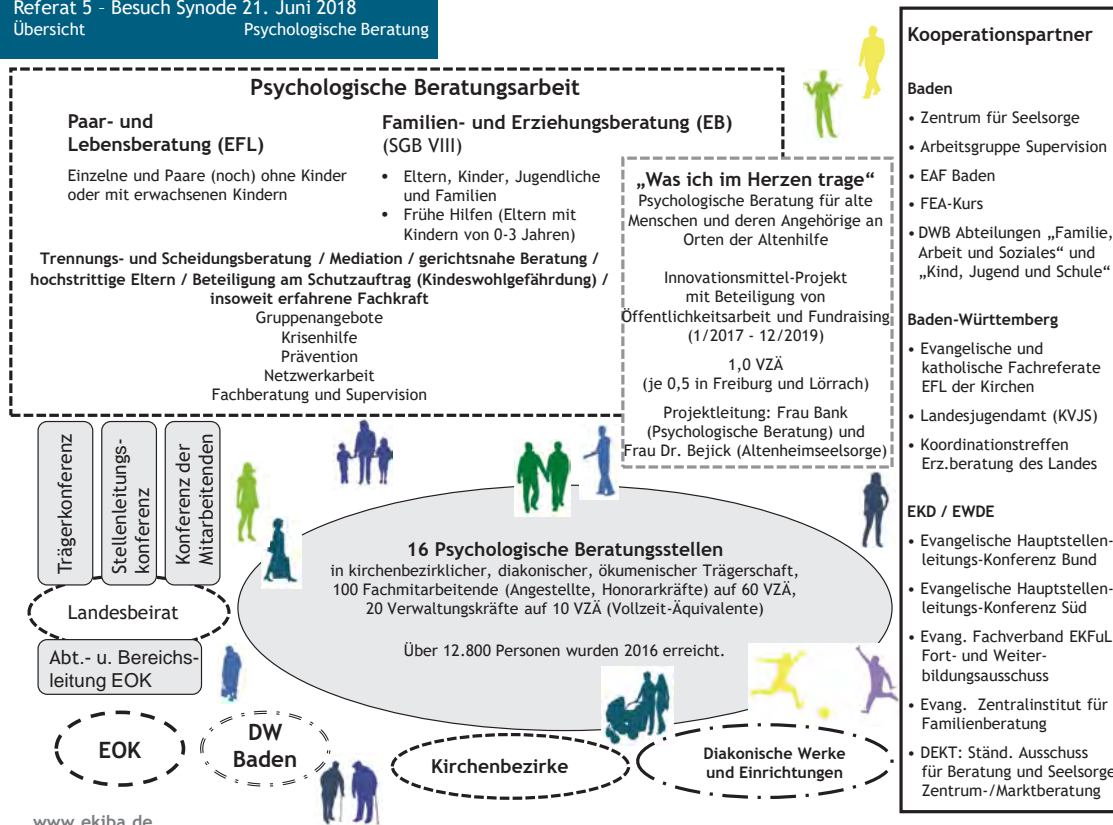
Referat 5 – Besuch Synode 21. Juni 2018
Übersicht Psychologische Beratung

Psychologische Beratungsarbeit

Paar- und Lebensberatung (EFL)

Einzelne und Paare (noch) ohne Kinder oder mit erwachsenen Kindern

Familien- und Erziehungsberatung (EB) (SGB VIII)

• Eltern, Kinder, Jugendliche und Familien
• Frühe Hilfen (Eltern mit Kindern von 0-3 Jahren)

Trennungs- und Scheidungsberatung / Mediation / gerichtsnahe Beratung / hochstrittige Eltern / Beteiligung am Schutzauftrag (Kindeswohlgefährdung) / insoweit erfahrene Fachkraft
Gruppenangebote
Krisenhilfe
Prävention
Netzwerkarbeit
Fachberatung und Supervision

„Was ich im Herzen trage"
Psychologische Beratung für alte Menschen und deren Angehörige an Orten der Altenhilfe

Innovationsmittel-Projekt mit Beteiligung von Öffentlichkeitsarbeit und Fundraising (1/2017 - 12/2019)

1,0 VZÄ
(je 0,5 in Freiburg und Lörrach)

Projektleitung: Frau Bank (Psychologische Beratung) und Frau Dr. Bejick (Altenheimseelsorge)

Trägerkonferenz

Stellenleitungs-konferenz

Konferenz der Mitarbeitenden

Landesbeirat

Abt.- u. Bereichs-leitung EOK

16 Psychologische Beratungsstellen
in kirchenbezirklicher, diakonischer, ökumenischer Trägerschaft,
100 Fachmitarbeitende (Angestellte, Honorarkräfte) auf 60 VZÄ,
20 Verwaltungskräfte auf 10 VZÄ (Vollzeit-Äquivalente)

Über 12.800 Personen wurden 2016 erreicht.

EOK

DW Baden

Kirchenbezirke

Diakonische Werke und Einrichtungen

www.ekiba.de

Kooperationspartner

Baden
• Zentrum für Seelsorge
• Arbeitsgruppe Supervision
• EAF Baden
• FEA-Kurs
• DWB Abteilungen „Familie, Arbeit und Soziales" und „Kind, Jugend und Schule"

Baden-Württemberg
• Evangelische und katholische Fachreferate EFL der Kirchen
• Landesjugendamt (KVJS)
• Koordinationstreffen Erz.beratung des Landes

EKD / EWDE
• Evangelische Hauptstellen-leitungs-Konferenz Bund
• Evangelische Hauptstellen-leitungs-Konferenz Süd
• Evang. Fachverband EKFuL Fort- und Weiter-bildungsausschuss
• Evang. Zentralinstitut für Familienberatung
• DEKT: Ständ. Ausschuss für Beratung und Seelsorge Zentrum-/Marktberatung